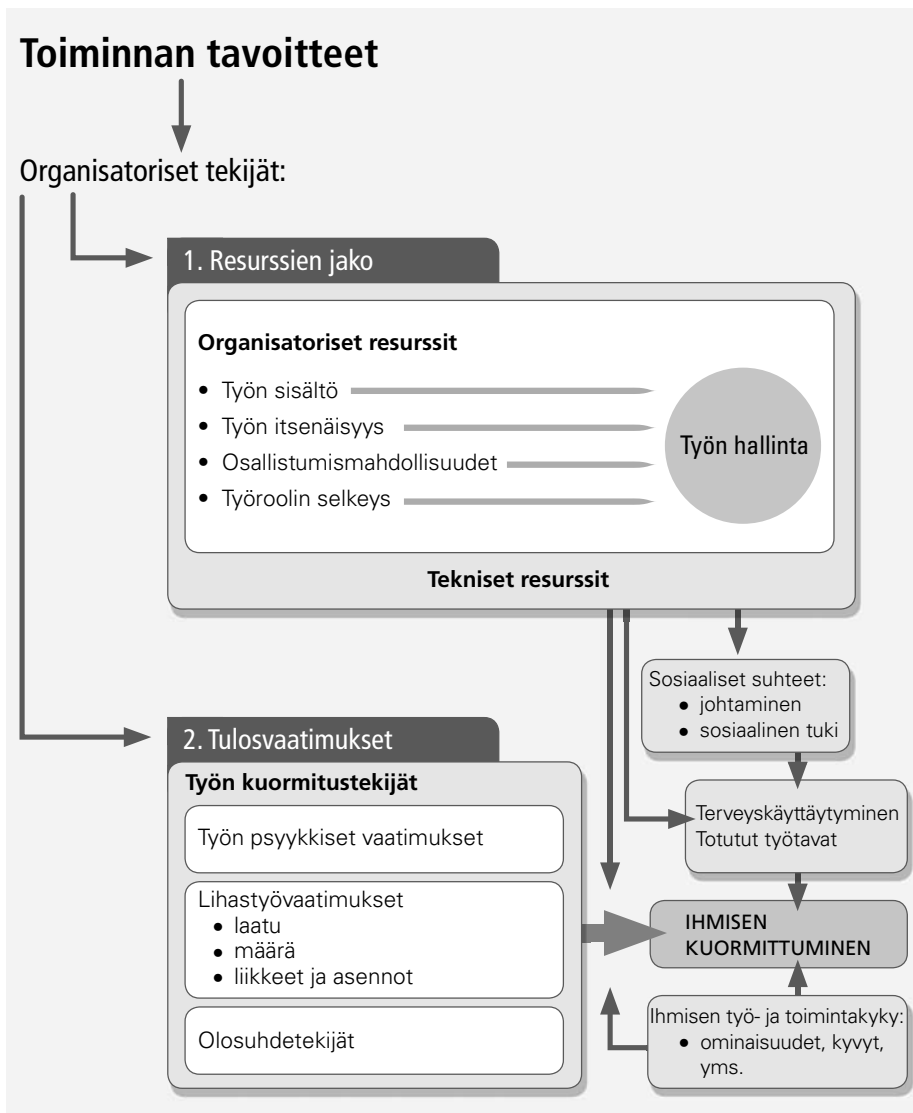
Toiminnan tavoitteet

Organisatoriset tekijät:

1. Resurssien jako

Organisatoriset resurssit

- Työn sisältö
- Työn itsenäisyys
- Osallistumismahdollisuudet
- Työroolin selkeys

Työn hallinta

Tekniset resurssit

Sosiaaliset suhteet:
- johtaminen
- sosiaalinen tuki

2. Tulosvaatimukset

Työn kuormitustekijät

Työn psyykkiset vaatimukset

Lihastyövaatimukset
- laatu
- määrä
- liikkeet ja asennot

Olosuhdetekijät

Terveyskäyttäytyminen
Totutut työtavat

IHMISEN KUORMITTUMINEN

Ihmisen työ- ja toimintakyky:
- ominaisuudet, kyvyt, yms.